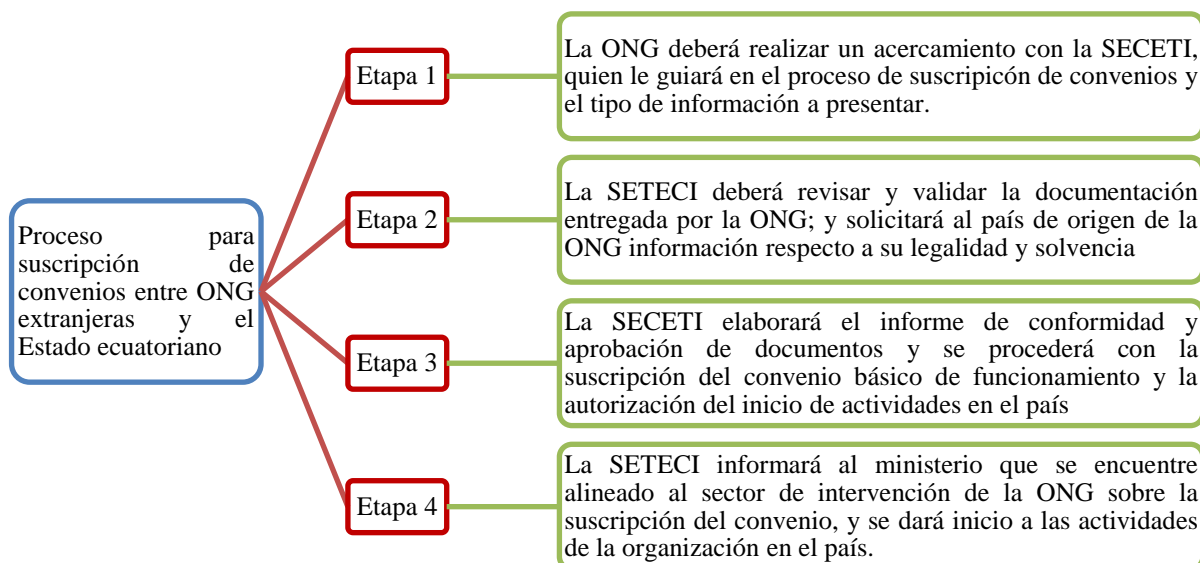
Proceso para suscripción de convenios entre ONG extranjeras y el Estado ecuatoriano

Etapa 1

La ONG deberá realizar un acercamiento con la SECETI, quien le guiará en el proceso de suscripicón de convenios y el tipo de información a presentar.

Etapa 2

La SETECI deberá revisar y validar la documentación entregada por la ONG; y solicitará al país de origen de la ONG información respecto a su legalidad y solvencia

Etapa 3

La SECETI elaborará el informe de conformidad y aprobación de documentos y se procederá con la suscripción del convenio básico de funcionamiento y la autorización del inicio de actividades en el país

Etapa 4

La SETECI informará al ministerio que se encuentre alineado al sector de intervención de la ONG sobre la suscripción del convenio, y se dará inicio a las actividades de la organización en el país.